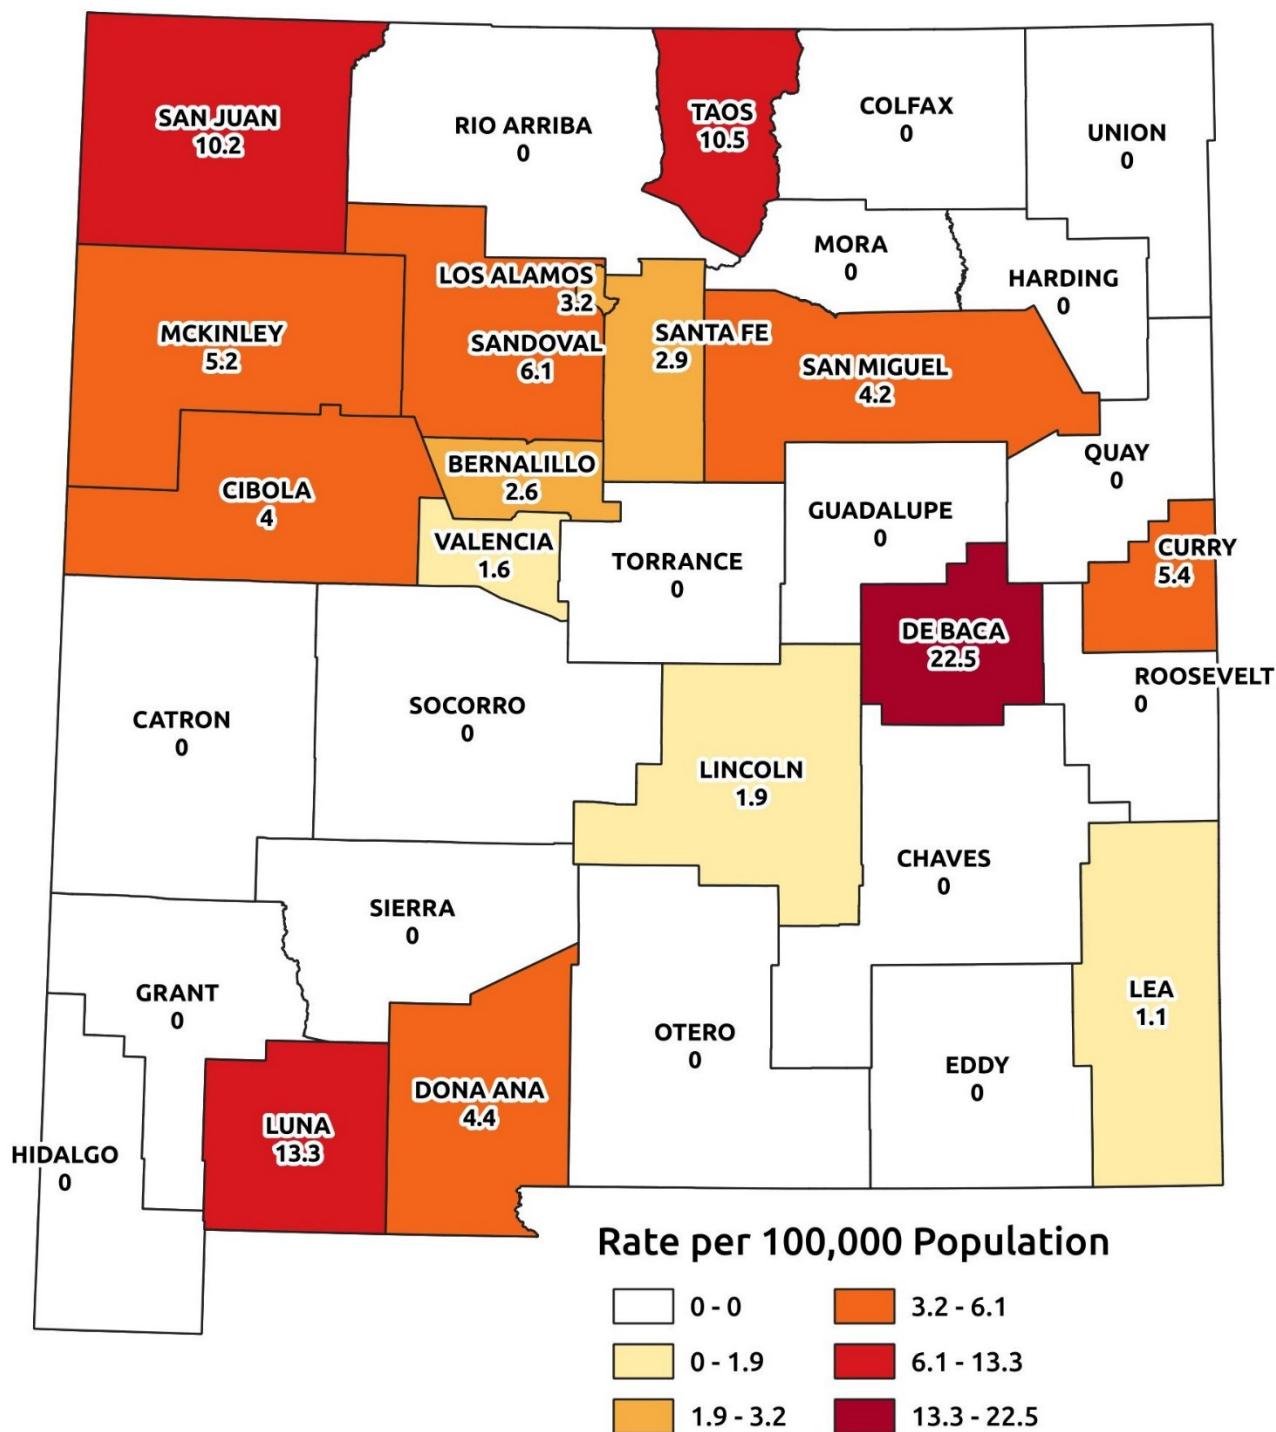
SAN JUAN
10.2

RIO ARRIBA
0

TAOS
10.5

COLFAX
0

UNION
0

MORA
0

HARDING
0

LOS ALAMOS
3.2

MCKINLEY
5.2

SANDOVAL
6.1

SANTA FE
2.9

SAN MIGUEL
4.2

BERNALILLO
2.6

QUAY
0

CIBOLA
4

GUADALUPE
0

VALENCIA
1.6

TORRANCE
0

CURRY
5.4

DE BACA
22.5

ROOSEVELT
0

CATRON
0

SOCORRO
0

LINCOLN
1.9

CHAVES
0

SIERRA
0

GRANT
0

OTERO
0

LEA
1.1

EDDY
0

DONA ANA
4.4

LUNA
13.3

HIDALGO
0

Rate per 100,000 Population

0 - 0
3.2 - 6.1
0 - 1.9
6.1 - 13.3
1.9 - 3.2
13.3 - 22.5